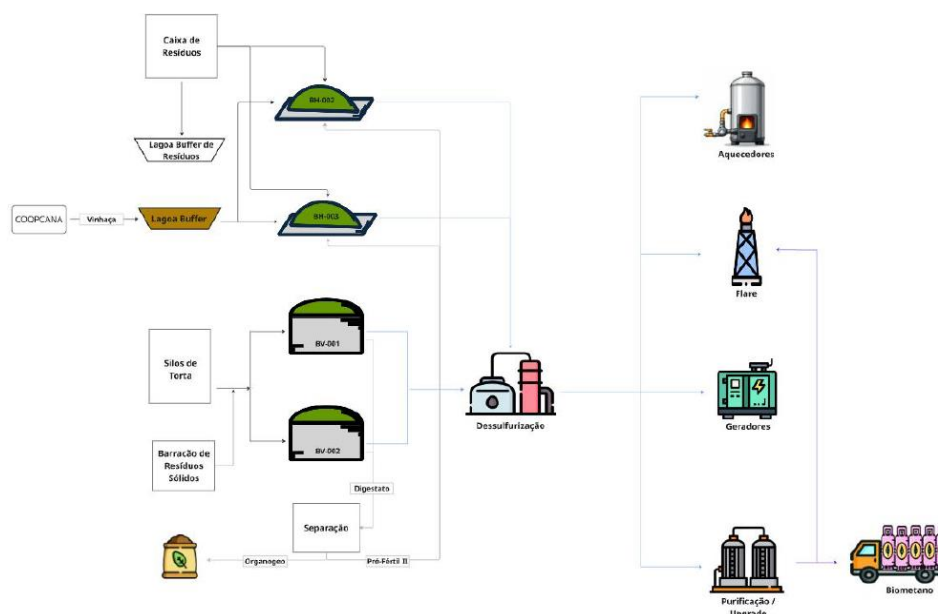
Caixa de Resíduos

BH-002

Lagoa Buffer de Resíduos

COOPCANA

Vinhaça

Lagoa Buffer

BH-003

Silos de Torta

BV-001

BV-002

Barracão de Resíduos Sólidos

Digestato

Separação

Organogeo

Pré-Fértil II

Dessulfurização

Aquecedores

Flare

Geradores

Purificação / Upgrade

Biometano